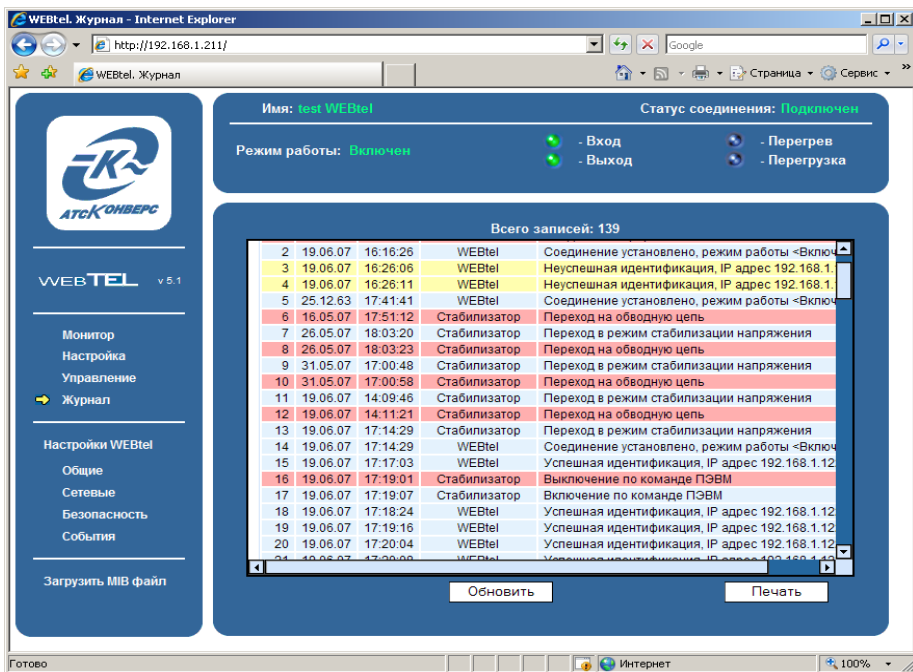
WEBtel. Журнал - Internet Explorer

http://192.168.1.211/

Google

WEBtel. Журнал

Страница ▾ Сервис ▾

АТС КОНВЕРС

WEBTEL v 5.1

Монитор
Настройка
Управление
Журнал

Настройки WEBtel
Общие
Сетевые
Безопасность
События

Загрузить MIB файл

Имя: test WEBtel

Статус соединения: Подключен

Режим работы: Включен

- Вход
- Выход
- Перегрев
- Перегрузка

Всего записей: 139

| | | | | |
|---|---|---|---|---|
| 2 | 19.06.07 | 16:16:26 | WEBtel | Соединение установлено, режим работы <Включ |
| 3 | 19.06.07 | 16:26:06 | WEBtel | Неуспешная идентификация, IP адрес 192.168.1. |
| 4 | 19.06.07 | 16:26:11 | WEBtel | Неуспешная идентификация, IP адрес 192.168.1. |
| 5 | 25.12.63 | 17:41:41 | WEBtel | Соединение установлено, режим работы <Включ |
| 6 | 16.05.07 | 17:51:12 | Стабилизатор | Переход на обводную цепь |
| 7 | 26.05.07 | 18:03:20 | Стабилизатор | Переход в режим стабилизации напряжения |
| 8 | 26.05.07 | 18:03:23 | Стабилизатор | Переход на обводную цепь |
| 9 | 31.05.07 | 17:00:48 | Стабилизатор | Переход в режим стабилизации напряжения |
| 10 | 31.05.07 | 17:00:58 | Стабилизатор | Переход на обводную цепь |
| 11 | 19.06.07 | 14:09:46 | Стабилизатор | Переход в режим стабилизации напряжения |
| 12 | 19.06.07 | 14:11:21 | Стабилизатор | Переход на обводную цепь |
| 13 | 19.06.07 | 17:14:29 | Стабилизатор | Переход в режим стабилизации напряжения |
| 14 | 19.06.07 | 17:14:29 | WEBtel | Соединение установлено, режим работы <Включ |
| 15 | 19.06.07 | 17:17:03 | WEBtel | Успешная идентификация, IP адрес 192.168.1.12 |
| 16 | 19.06.07 | 17:19:01 | Стабилизатор | Выключение по команде ПЭВМ |
| 17 | 19.06.07 | 17:19:07 | Стабилизатор | Включение по команде ПЭВМ |
| 18 | 19.06.07 | 17:18:24 | WEBtel | Успешная идентификация, IP адрес 192.168.1.12 |
| 19 | 19.06.07 | 17:19:16 | WEBtel | Успешная идентификация, IP адрес 192.168.1.12 |
| 20 | 19.06.07 | 17:20:04 | WEBtel | Успешная идентификация, IP адрес 192.168.1.12 |
| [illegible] | | | | |

Обновить

Печать

Готово

Интернет

100%